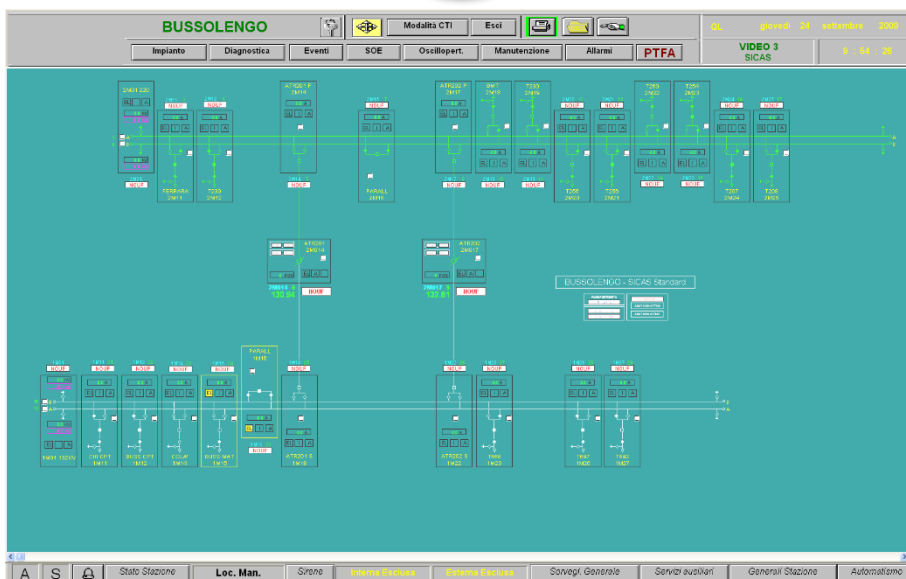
BUSSOLENGO

Modalita CTI

Esci

QL giovedì 24 settembre 2009

Impianto

Diagnostica

Eventi

SOE

Oscillopert.

Manutenzione

Allarmi

PTFA

VIDEO 3
SICAS

9 : 54 : 26

2M01 220

NOUF

FERRARA 2M11

T209 2M12

ATR201 F 2M14

NOUF

PARALL 2M16

ATR202 F 2M17

NOUF

T255 2M20

T205 2M21

NOUF

T207 2M24

T206 2M25

ATR201 2M014

130.94

NOUF

ATR202 2M017

130.61

NOUF

BUSSOLENGO - SICAS Standard

1M01

NOUF

1M01 132 kV

CHI CFT 1M11

BUSS CFT 1M12

COMP 1M13

BUSS MAT 1M15

PARALL 1M16

NOUF

ATR201 S 1M18

ATR202 S 1M22

T000 1M23

T047 1M26

T060 1M27

A

S

Stato Stazione

Loc. Man.

Sirene

Interna Esclusa

Esterna Esclusa

Sorvegl. Generale

Servizi ausiliari

Generali Stazione

Automatismo